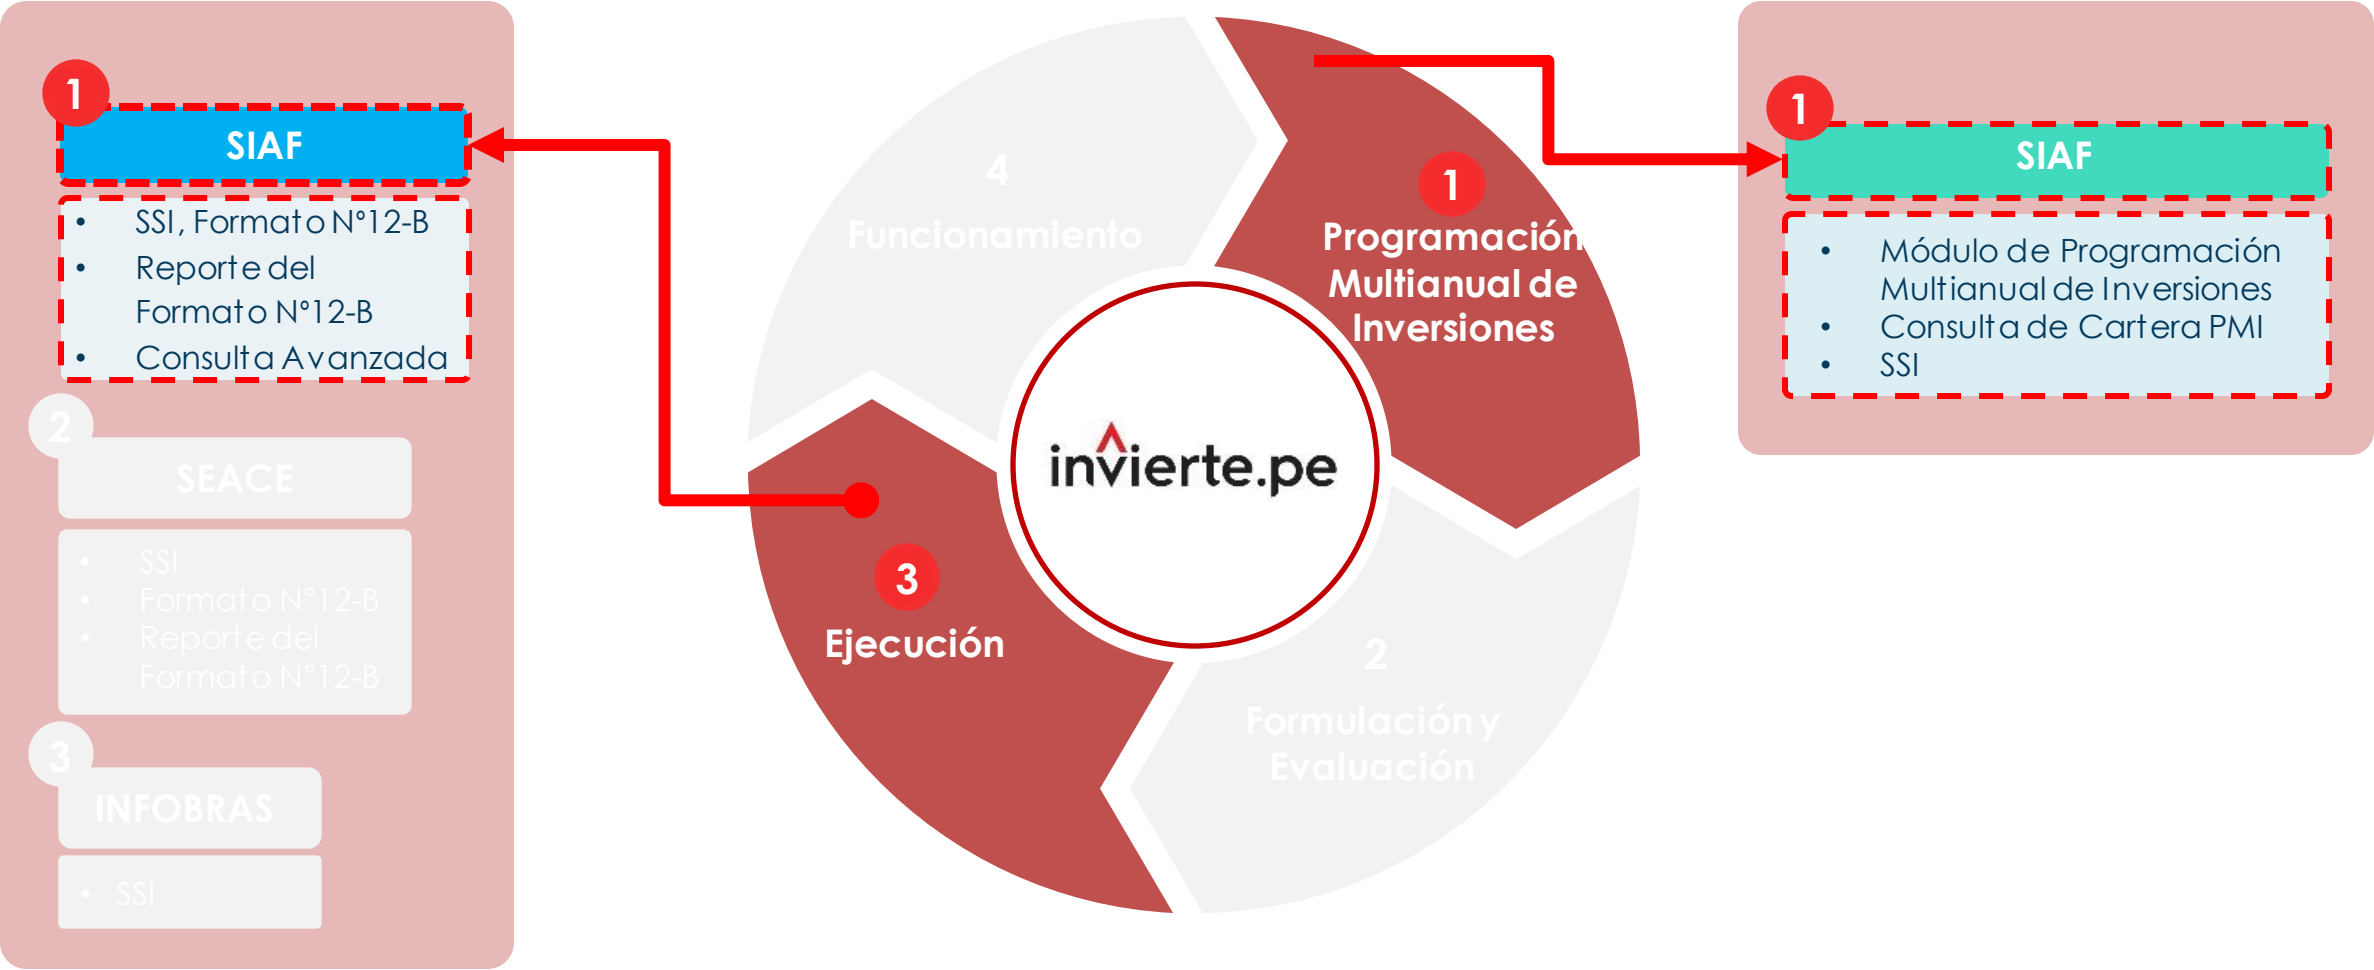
1
SIAF
- SSI, Formato N°12-B
- Reporte del Formato N°12-B
- Consulta Avanzada

2
SEACE
- SSI
- Formato N°12-B
- Reporte del Formato N°12-B

3
INFOBRAS
- SSI

4
Funcionamiento

1
Programación Multianual de Inversiones

invierte.pe

3
Ejecución

2
Formulación y Evaluación

1
SIAF
- Módulo de Programación Multianual de Inversiones
- Consulta de Cartera PMI
- SSI